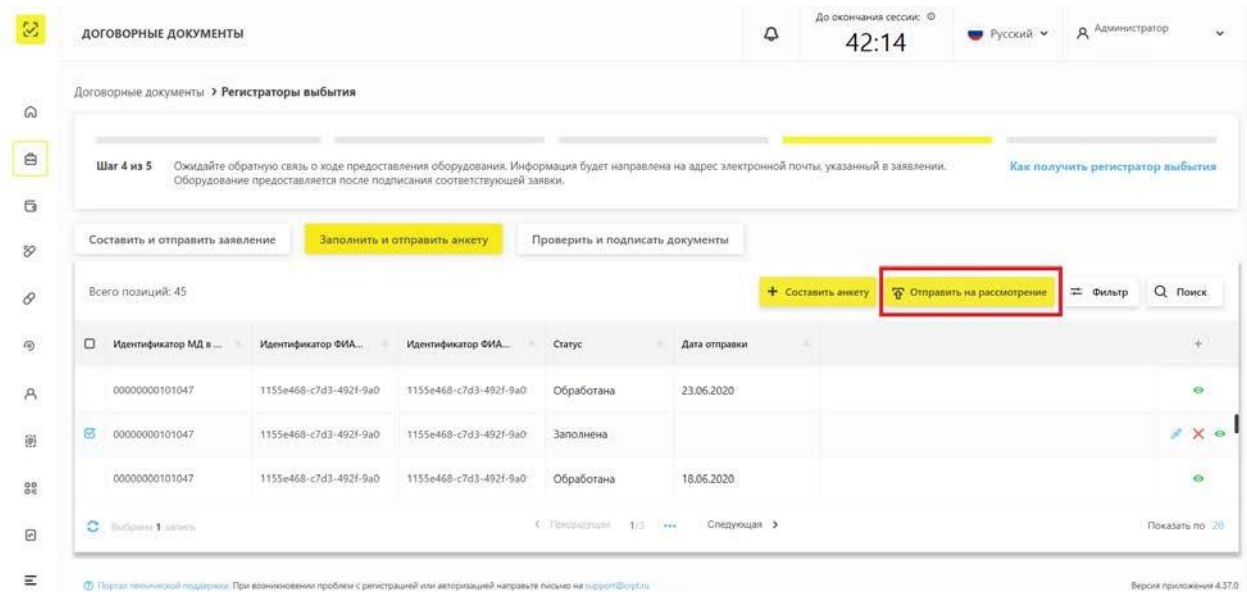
ДОГОВОРНЫЕ ДОКУМЕНТЫ

До окончания сессии:
42:14

Русский

Администратор

Договорные документы > Регистраторы выбытия

Шаг 4 из 5 Ожидайте обратную связь о ходе предоставления оборудования. Информация будет направлена на адрес электронной почты, указанный в заявлении. Оборудование предоставляется после подписания соответствующей заявки.

Как получить регистратор выбытия

Составить и отправить заявление | Заполнить и отправить анкету | Проверить и подписать документы

Всего позиций: 45

+ Составить анкету | Отправить на рассмотрение | Фильтр | Поиск

| Идентификатор МД в ... | Идентификатор ФИА... | Идентификатор ФИА... | Статус | Дата отправки |
|---|---|---|---|---|
| 00000000101047 | 1155e468-c7d3-492f-9a0 | 1155e468-c7d3-492f-9a0 | Обработана | 23.06.2020 |
| 00000000101047 | 1155e468-c7d3-492f-9a0 | 1155e468-c7d3-492f-9a0 | Заполнена | |
| 00000000101047 | 1155e468-c7d3-492f-9a0 | 1155e468-c7d3-492f-9a0 | Обработана | 18.06.2020 |

Выбрана 1 запись

< Предыдущая 1/3 ... Следующая >

Показать по 20

Портал технической поддержки. При возникновении проблем с регистрацией или авторизацией направьте письмо на support@crpt.ru

Версия приложения 4.37.0